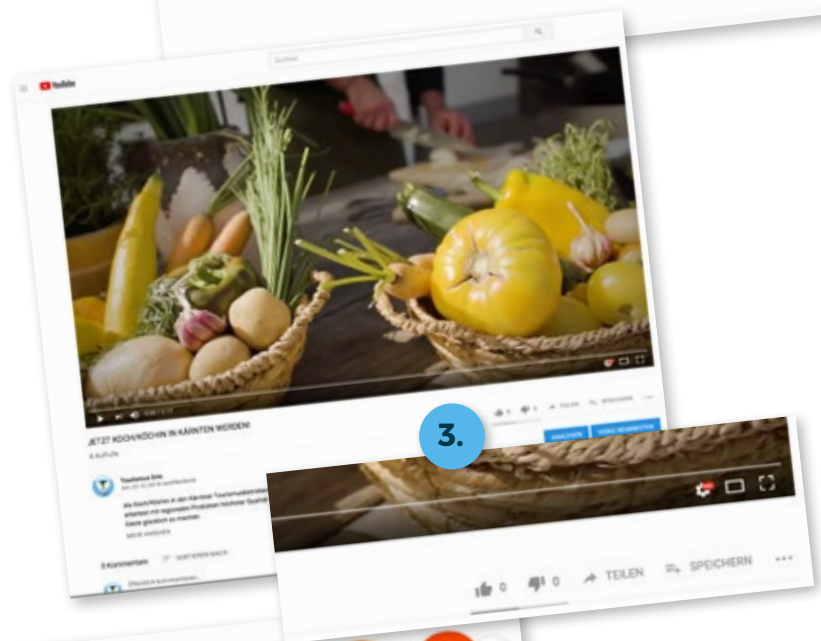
YouTube

Suchen

JETZT KOCH/KÖCHIN IN KÄRNTEN WERDEN!

8 Aufrufe

Tourismus Schule

Als Koch/Köchin in den Kärntner Tourismusbetrieben arbeitest mit regionalen Produkten höchster Qualität Ideen glücklich zu machen.

MEHR ANSEHEN

0 Kommentare

SORTIEREN NACH

ANALYSEN

VIDEO BEARBEITEN

TEILEN

SPEICHERN

3.

0

0

TEILEN

SPEICHERN

...